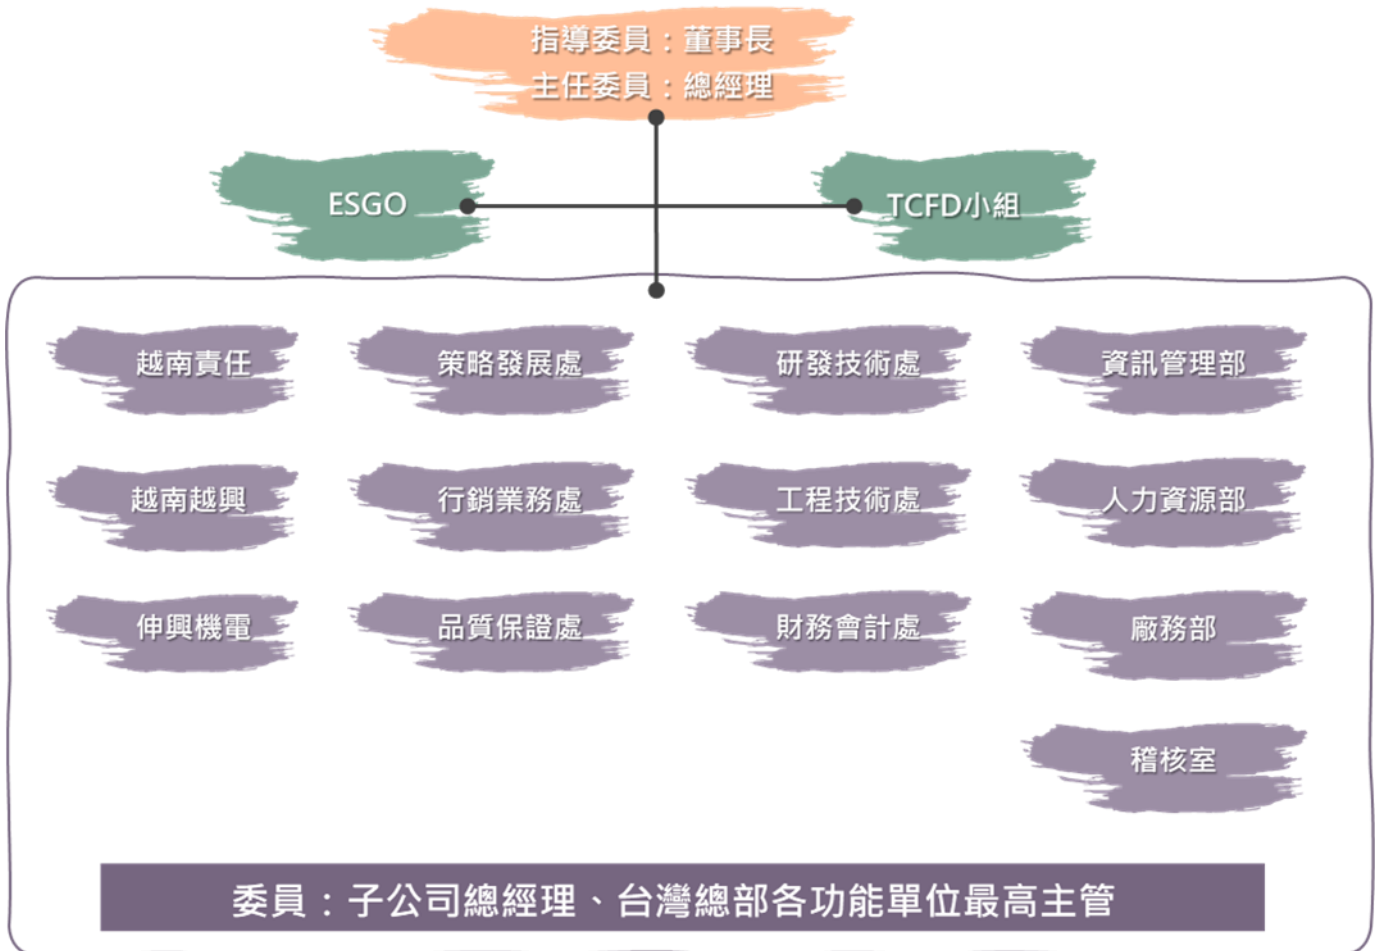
指導委員：董事長
主任委員：總經理

ESGO

TCFD小組

越南責任

策略發展處

研發技術處

資訊管理部

越南越興

行銷業務處

工程技術處

人力資源部

伸興機電

品質保證處

財務會計處

廠務部

稽核室

委員：子公司總經理、台灣總部各功能單位最高主管